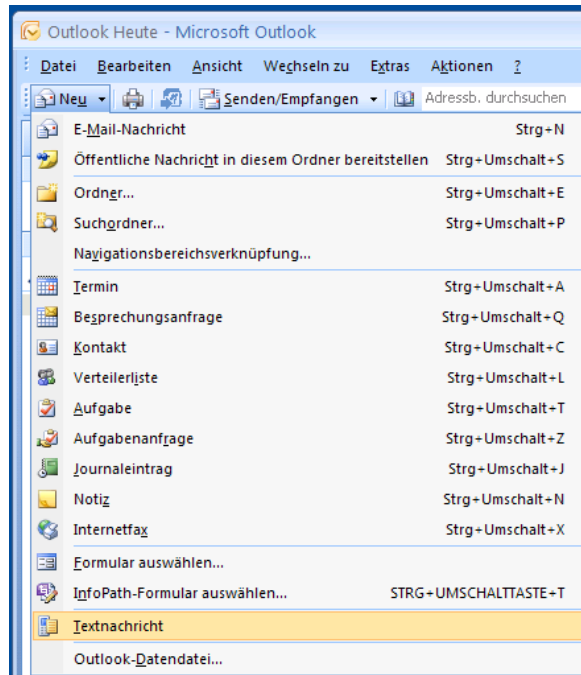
Outlook Heute - Microsoft Outlook

Datei Bearbeiten Ansicht Wechseln zu Extras Aktionen ?

Neu Senden/Empfangen Adressb. durchsuchen

E-Mail-Nachricht Strg+N
Öffentliche Nachricht in diesem Ordner bereitstellen Strg+Umschalt+S
Ordner... Strg+Umschalt+E
Suchordner... Strg+Umschalt+P
Navigationsbereichsverknüpfung...
Termin Strg+Umschalt+A
Besprechungsanfrage Strg+Umschalt+Q
Kontakt Strg+Umschalt+C
Verteilerliste Strg+Umschalt+L
Aufgabe Strg+Umschalt+T
Aufgabenanfrage Strg+Umschalt+Z
Journaleintrag Strg+Umschalt+J
Notiz Strg+Umschalt+N
Internetfax Strg+Umschalt+X
Formular auswählen...
InfoPath-Formular auswählen... STRG+UMSCHALTTASTE+T
Textnachricht
Outlook-Datendatei...